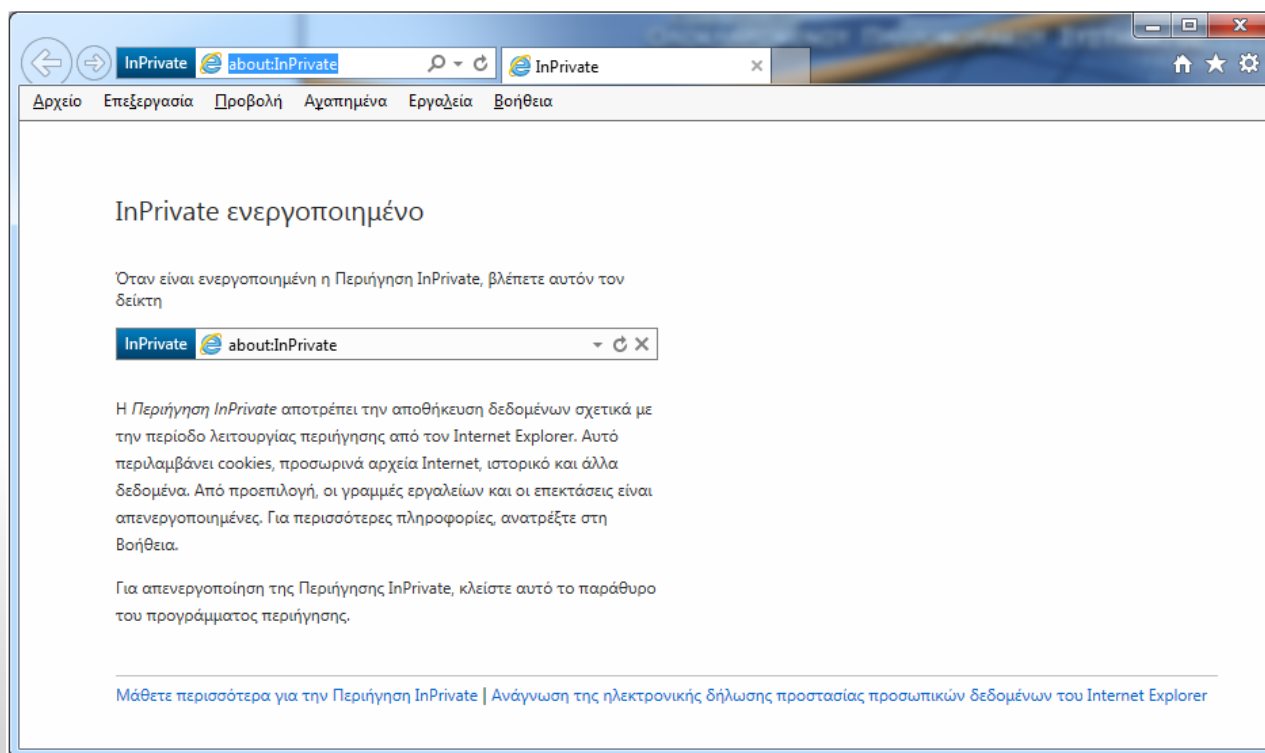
InPrivate about:InPrivate

InPrivate

Αρχείο Επεξεργασία Προβολή Αγαπημένα Εργαλεία Βοήθεια

InPrivate ενεργοποιημένο

Όταν είναι ενεργοποιημένη η Περιήγηση InPrivate, βλέπετε αυτόν τον δείκτη

InPrivate about:InPrivate

Η *Περιήγηση InPrivate* αποτρέπει την αποθήκευση δεδομένων σχετικά με την περίοδο λειτουργίας περιήγησης από τον Internet Explorer. Αυτό περιλαμβάνει cookies, προσωρινά αρχεία Internet, ιστορικό και άλλα δεδομένα. Από προεπιλογή, οι γραμμές εργαλείων και οι επεκτάσεις είναι απενεργοποιημένες. Για περισσότερες πληροφορίες, ανατρέξτε στη Βοήθεια.

Για απενεργοποίηση της Περιήγησης InPrivate, κλείστε αυτό το παράθυρο του προγράμματος περιήγησης.

Μάθετε περισσότερα για την Περιήγηση InPrivate | Ανάγνωση της ηλεκτρονικής δήλωσης προστασίας προσωπικών δεδομένων του Internet Explorer